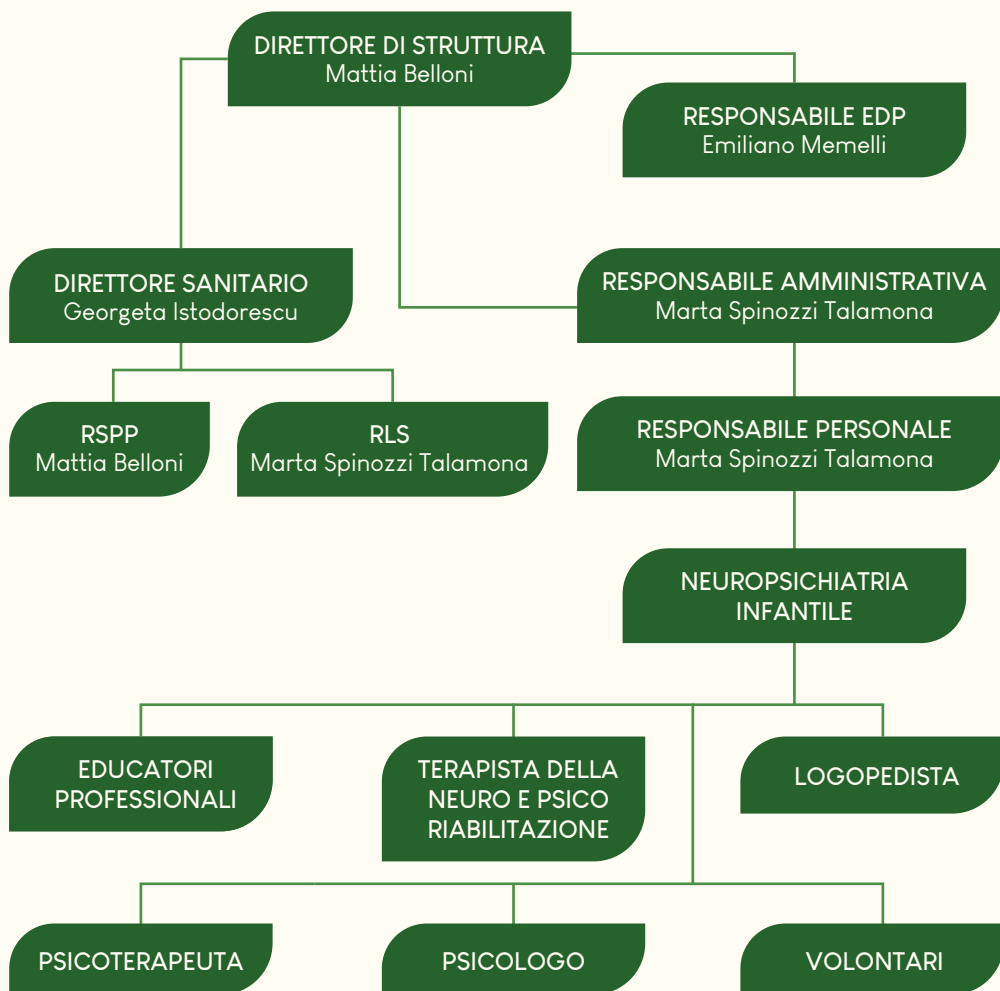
DIRETTORE DI STRUTTURA
Mattia Belloni

RESPONSABILE EDP
Emiliano Memelli

DIRETTORE SANITARIO
Georgeta Istodorescu

RESPONSABILE AMMINISTRATIVA
Marta Spinozzi Talamona

RSPP
Mattia Belloni

RLS
Marta Spinozzi Talamona

RESPONSABILE PERSONALE
Marta Spinozzi Talamona

NEUROPSICHIATRIA INFANTILE

EDUCATORI PROFESSIONALI

TERAPISTA DELLA NEURO E PSICO RIABILITAZIONE

LOGOPEDISTA

PSICOTERAPEUTA

PSICOLOGO

VOLONTARI